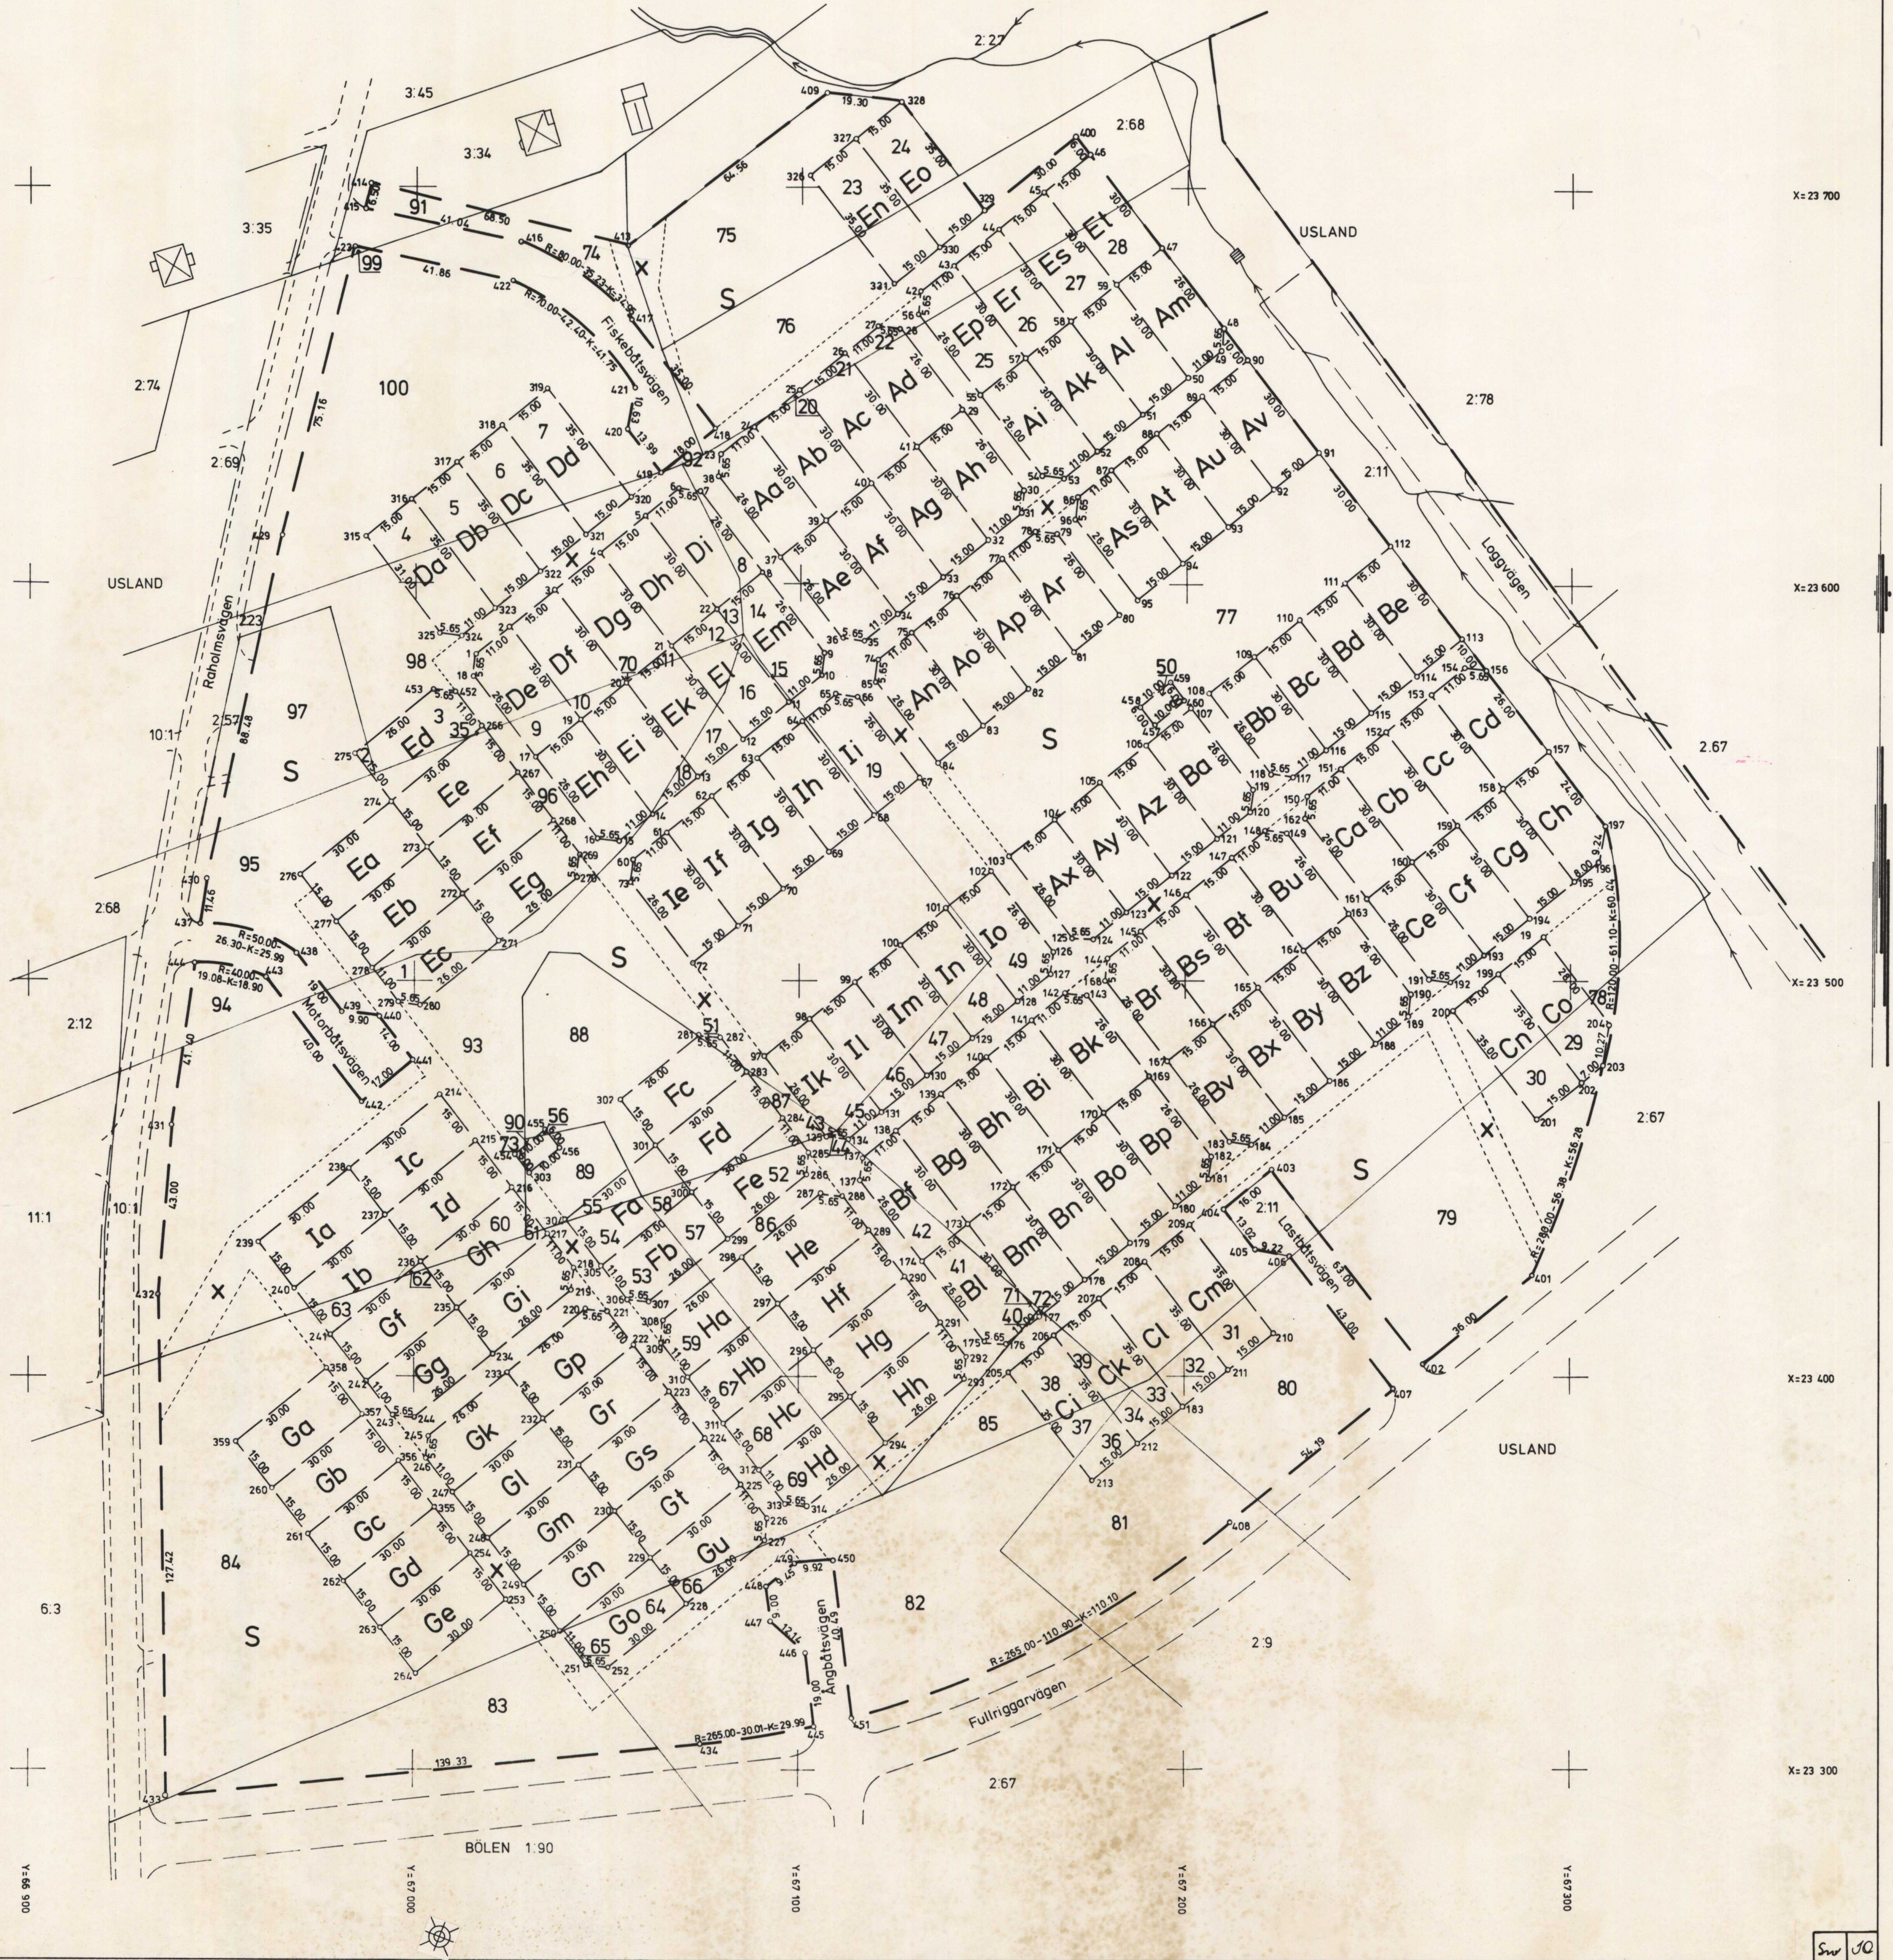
2:27
3:45
2:68
3:34
3:35
91
74
75
99
S
76
2:74
100
USLAND
2:69
Fiskebåtsvägen
Rahol msvägen
USLAND
2:78
2:11
Loggvägen
98
97
S
10:1
2:57
95
2:68
2:12
94
Motorbåtsvägen
93
88
S
77
S
2:67
79
S
11:1
10:1
84
S
6:3
83
BÖLEN 1:90
2:67
Fullriggarvägen
Ångbåtsvägen
82
81
2:9
85
80
USLAND
2:67
Lastbåtsvägen
2:11
X=23 700
X=23 600
X=23 500
X=23 400
X=23 300
Y=66 900
Y=67 000
Y=67 100
Y=67 200
Y=67 300
Da Db Dc Dd De Df Dg Dh Di
Ed Ee Ef Eg Ea Eb Ec Eh Ei Ek El Em En Eo Ep Er Es Et
Aa Ab Ac Ad Ae Af Ag Ah Ai Ak Al Am An Ao Ap Ar As At Au Av Ax Ay Az
Ba Bb Bc Bd Be Bf Bg Bh Bi Bk Bl Bm Bn Bo Bp Br Bs Bt Bu Bv Bx By Bz
Ca Cb Cc Cd Ce Cf Cg Ch Ci Ck Cl Cm Cn Co
Ie If Ig Ih Ii Ik Il Im In Io
Ia Ib Ic Id
Fa Fb Fc Fd Fe
Ga Gb Gc Gd Ge Gf Gg Gh Gi Gk Gl Gm Gn Go Gp Gr Gs Gt Gu
Ha Hb Hc Hd He Hf Hg Hh
1 3 4 5 6 7 8 9 10 12 13 14 15 16 17 18 19 20 21 22 23 24 25 26 27 28 29 30 31 32 33 34 35 36 37 38 39 40 41 42 43 45 46 47 48 49 50 51 52 53 54 55 56 57 58 59 60 61 62 63 64 65 66 67 68 69 70 71 72 73 78 86 87 89 90 92 96
R=50.00-26.30-K=25.99
R=40.00-19.08-K=18.90
R=80.00-23.35-K=23.15
R=70.00-42.40-K=41.75
R=120.00-61.10-K=60.24
R=280.00-56.38-K=56.28
R=265.00-110.90-K=110.10
R=265.00-30.01-K=29.99
139.33
127.42
43.00
41.40
88.48
75.16
64.56
19.30
41.04
41.86
68.50
43.00
36.00
61.00
54.19